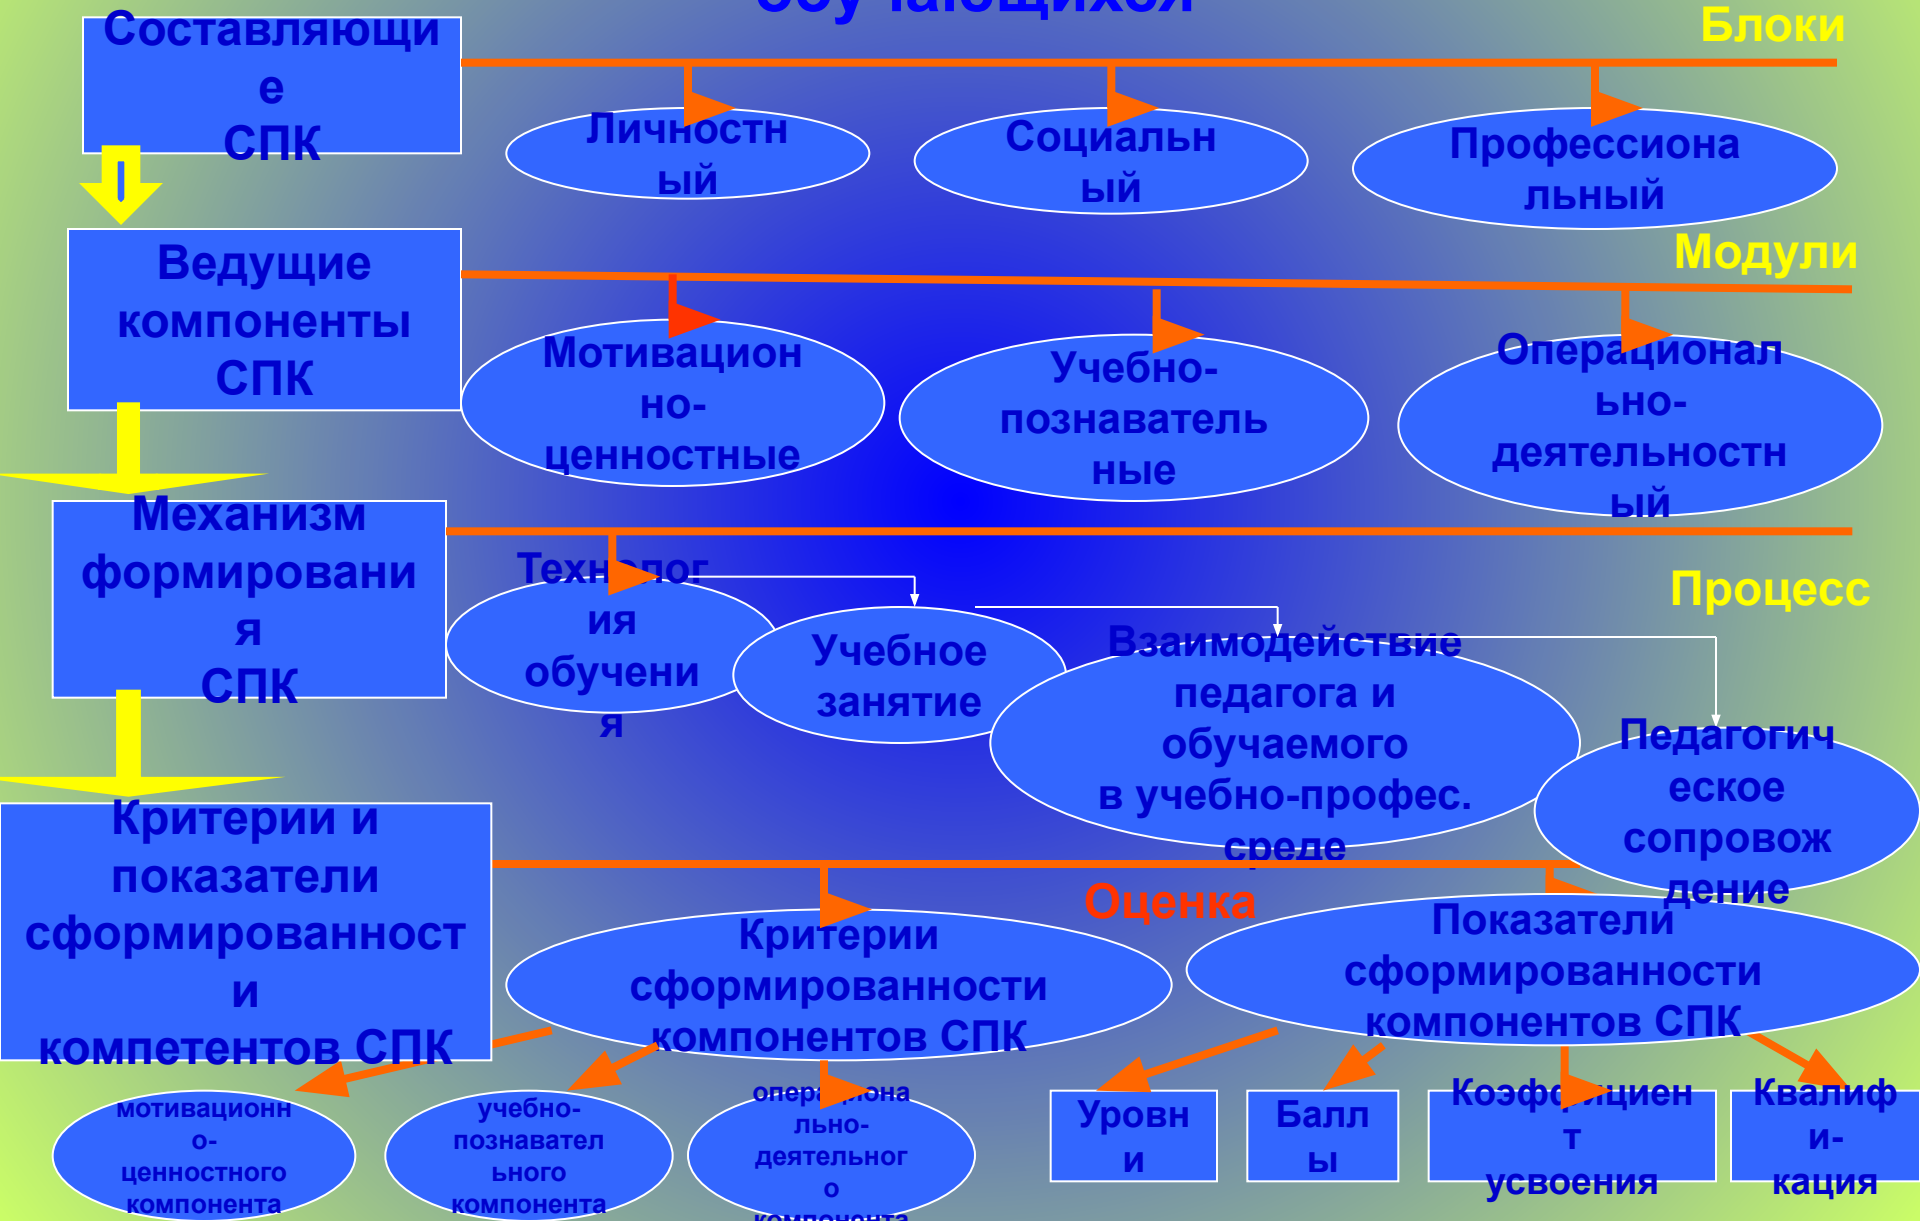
Составляющие СПК

Блоки

Личностный

Социальный

Профессиональный

Ведущие компоненты СПК

Модули

Мотивационно-ценностные

Учебно-познавательные

Операционально-деятельностный

Механизм формирования СПК

Технология обучения

Учебное занятие

Взаимодействие педагога и обучаемого в учебно-профес. среде

Процесс

Педагогическое сопровождение

Критерии и показатели сформированности и компетентов СПК

Оценка

Критерии сформированности компонентов СПК

Показатели сформированности компонентов СПК

мотивационно-ценностного компонента

учебно-познавательного компонента

операционально-деятельностного компонента

Уровни

Баллы

Коэффициент усвоения

Квалиф и-кация